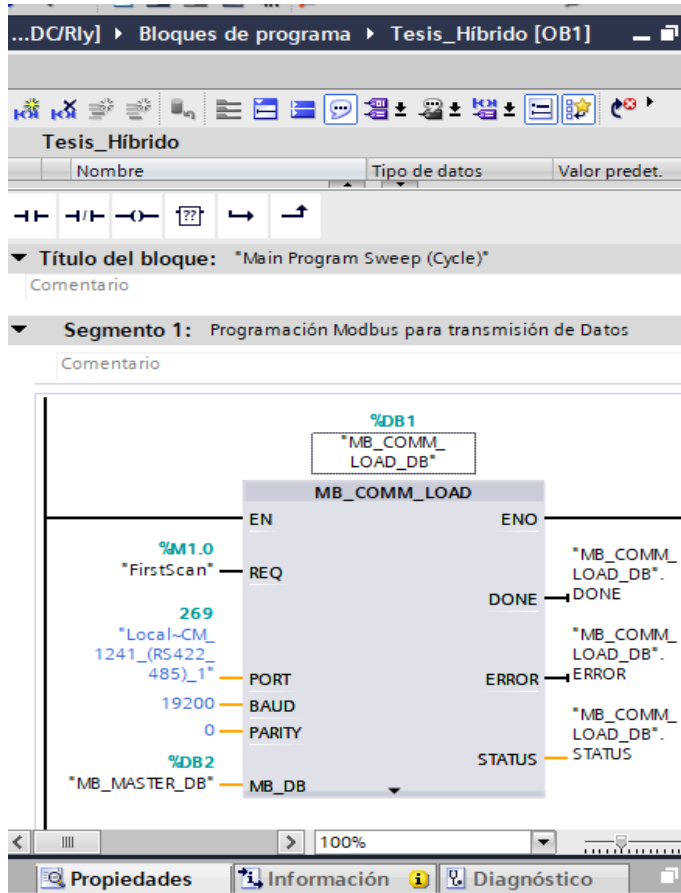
...DC/Rly] ▸ Bloques de programa ▸ Tesis_Híbrido [OB1]

Tesis_Híbrido

| Nombre | Tipo de datos | Valor predet. |
|---|---|---|

??

Título del bloque: "Main Program Sweep (Cycle)"

Comentario

Segmento 1: Programación Modbus para transmisión de Datos

Comentario

%DB1
"MB_COMM_LOAD_DB"

MB_COMM_LOAD

EN
ENO

%M1.0
"FirstScan" REQ

DONE "MB_COMM_LOAD_DB".DONE

269
"Local~CM_1241_(RS422_485)_1" PORT

ERROR "MB_COMM_LOAD_DB".ERROR

19200 BAUD

0 PARITY

STATUS "MB_COMM_LOAD_DB".STATUS

%DB2
"MB_MASTER_DB" MB_DB

100%

Propiedades
Información
Diagnóstico